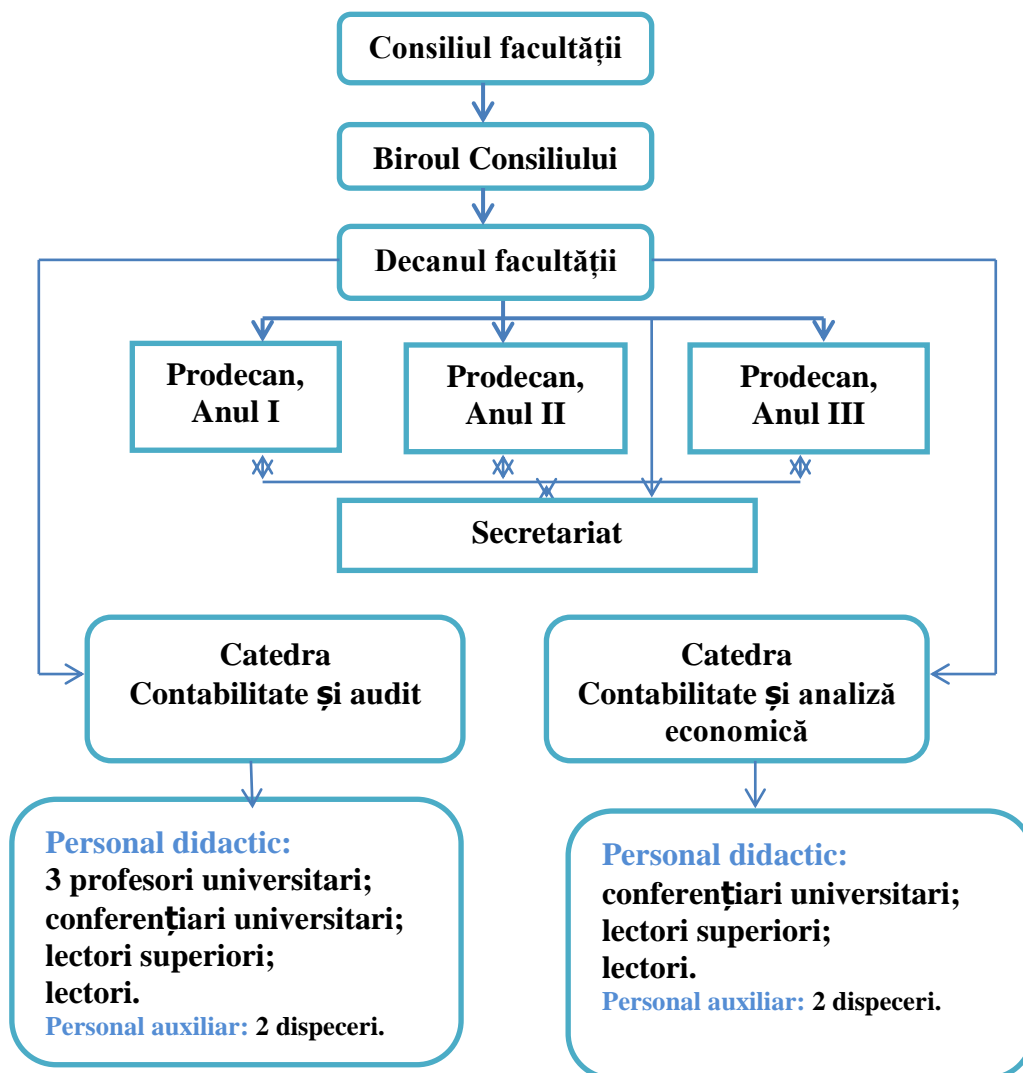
Consiliul facultății

Biroul Consiliului

Decanul facultății

Prodecan, Anul I

Prodecan, Anul II

Prodecan, Anul III

Secretariat

Catedra Contabilitate și audit

Catedra Contabilitate și analiză economică

Personal didactic:
3 profesori universitari;
conferenţiari universitari;
lectori superiori;
lectori.
Personal auxiliar: 2 dispeceri.

Personal didactic:
conferenţiari universitari;
lectori superiori;
lectori.
Personal auxiliar: 2 dispeceri.